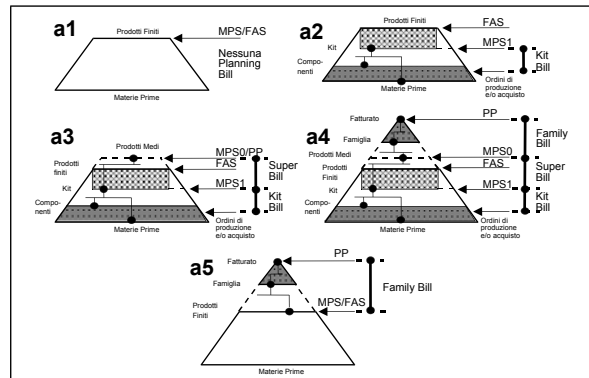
a1
Prodotti Finiti
MPS/FAS
Nessuna Planning Bill
Materie Prime

a2
Prodotti Finiti
FAS
MPS1
Kit
Kit Bill
Componenti
Ordini di produzione e/o acquisto
Materie Prime

a3
Prodotti Medi
MPS0/PP
Prodotti finiti
FAS
Super Bill
Kit
MPS1
Kit Bill
Componenti
Ordini di produzione e/o acquisto
Materie Prime

a4
Fatturato
PP
Famiglia
Family Bill
Prodotti Medi
MPS0
Prodotti finiti
FAS
Super Bill
Kit
MPS1
Kit Bill
Componenti
Ordini di produzione e/o acquisto
Materie Prime

a5
Fatturato
PP
Famiglia
Family Bill
Prodotti Finiti
MPS/FAS
Materie Prime